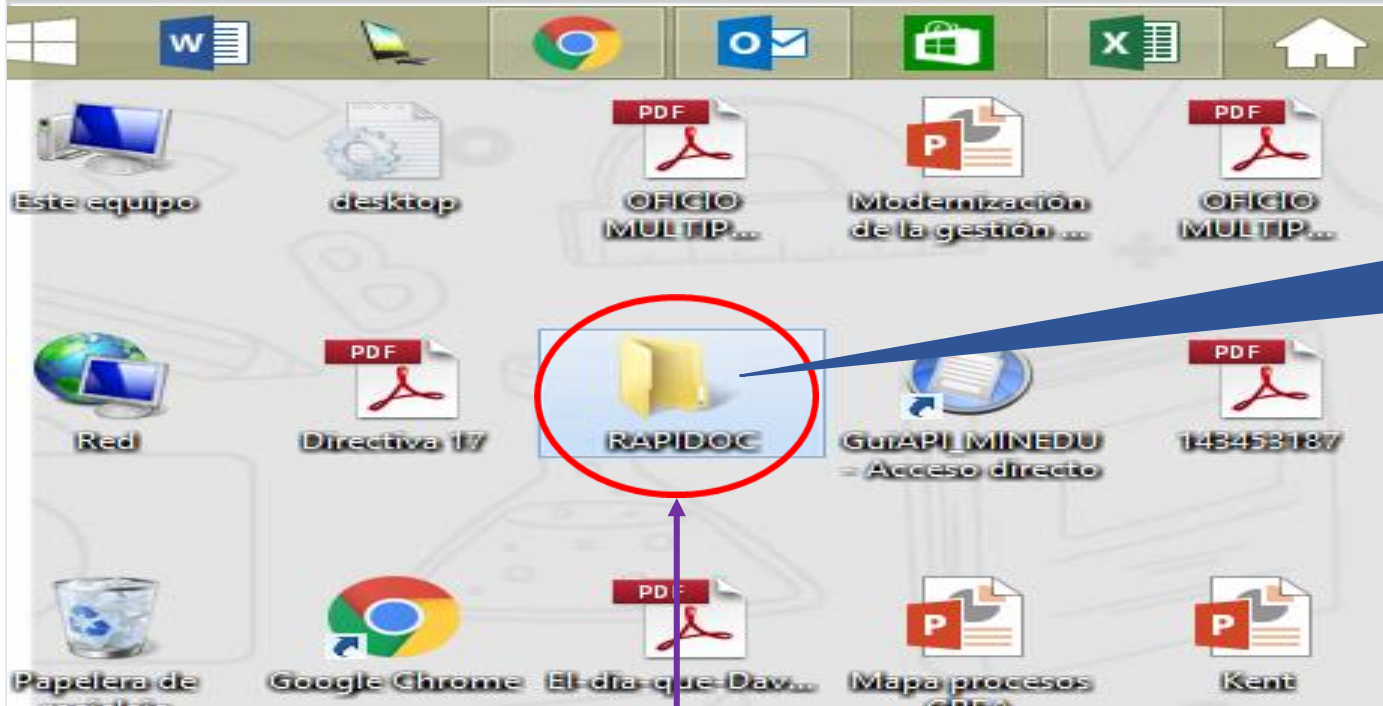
W
O
X
Este equipo
desktop
PDF
OFICIO MULTIP...
P
Modernización de la gestión ...
PDF
OFICIO MULTIP...
Red
PDF
Directiva 17
RAPIDOC
GuiAPI_MINEDU - Acceso directo
PDF
143453187
Papelera de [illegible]
Google Chrome
PDF
El-dia-que-Dav...
P
Mapa procesos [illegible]
P
Kent